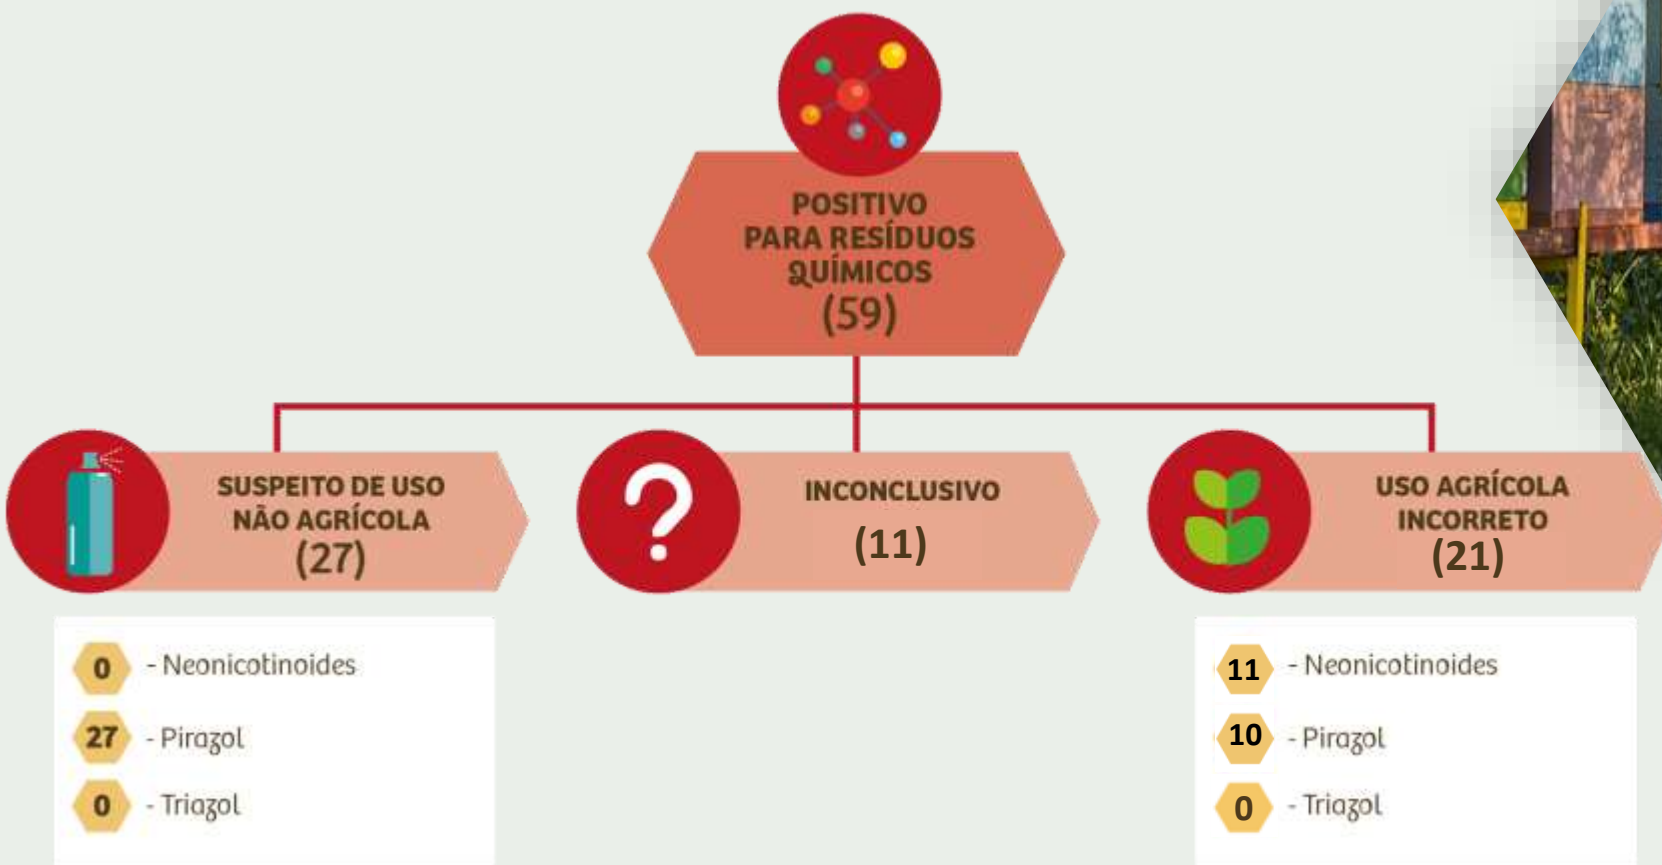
POSITIVO PARA RESÍDUOS QUÍMICOS
(59)

SUSPEITO DE USO NÃO AGRÍCOLA
(27)

INCONCLUSIVO
(11)

USO AGRÍCOLA INCORRETO
(21)

0 - Neonicotinoides
27 - Pirazol
0 - Triazol

11 - Neonicotinoides
10 - Pirazol
0 - Triazol